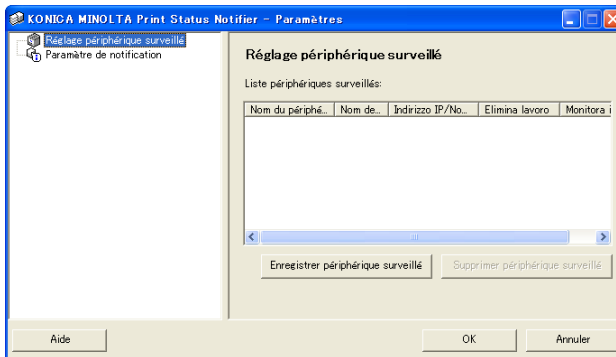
KONICA MINOLTA Print Status Notifier - Paramètres

Réglage périphérique surveillé
Paramètre de notification

Réglage périphérique surveillé

Liste périphériques surveillés:

| Nom du périphé... | Nom de... | Indirizzo IP/No... | Elimina lavoro | Monitora i |
|---|---|---|---|---|

Enregistrer périphérique surveillé
Supprimer périphérique surveillé

Aide
OK
Annuler